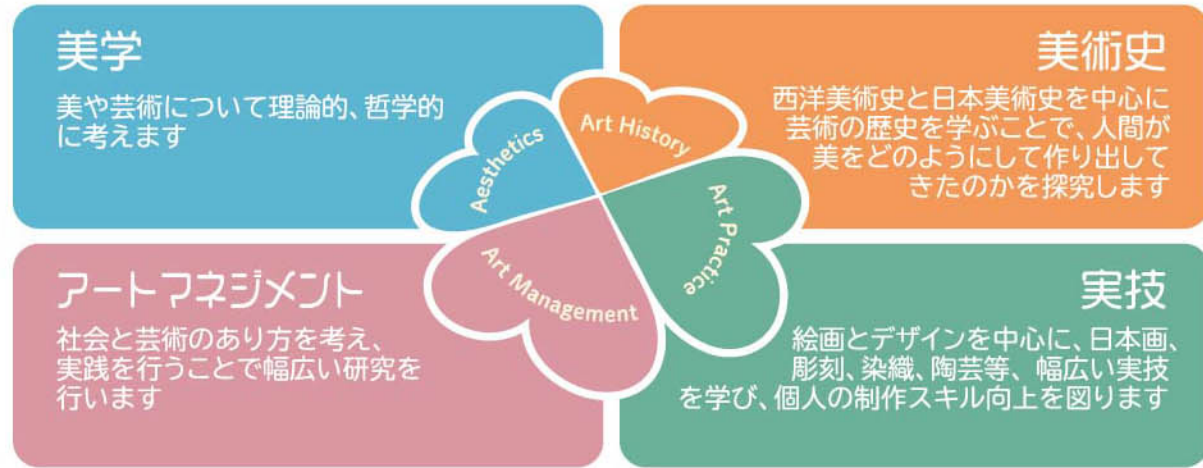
美学

美や芸術について理論的、哲学的に考えます

美術史

西洋美術史と日本美術史を中心に芸術の歴史を学ぶことで、人間が美をどのようにして作り出してきたのかを探究します

Aesthetics

Art History

Art Practice

Art Management

アートマネジメント

社会と芸術のあり方を考え、実践を行うことで幅広い研究を行います

実技

絵画とデザインを中心に、日本画、彫刻、染織、陶芸等、幅広い実技を学び、個人の制作スキル向上を図ります